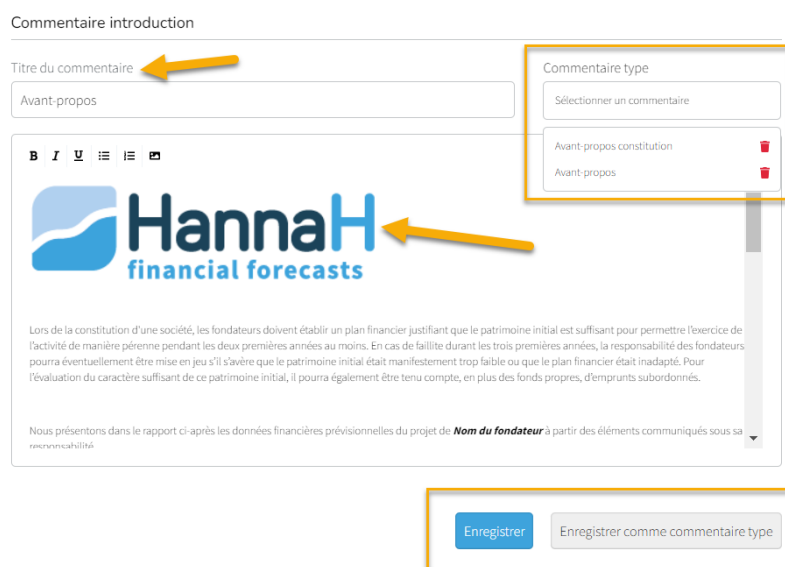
Commentaire introduction

Titre du commentaire

Avant-propos

Commentaire type

Sélectionner un commentaire

Avant-propos constitution

Avant-propos

B I U

HannaH
financial forecasts

Lors de la constitution d'une société, les fondateurs doivent établir un plan financier justifiant que le patrimoine initial est suffisant pour permettre l'exercice de l'activité de manière pérenne pendant les deux premières années au moins. En cas de faillite durant les trois premières années, la responsabilité des fondateurs pourra éventuellement être mise en jeu s'il s'avère que le patrimoine initial était manifestement trop faible ou que le plan financier était inadapté. Pour l'évaluation du caractère suffisant de ce patrimoine initial, il pourra également être tenu compte, en plus des fonds propres, d'emprunts subordonnés.

Nous présentons dans le rapport ci-après les données financières prévisionnelles du projet de ***Nom du fondateur*** à partir des éléments communiqués sous sa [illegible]

Enregistrer

Enregistrer comme commentaire type